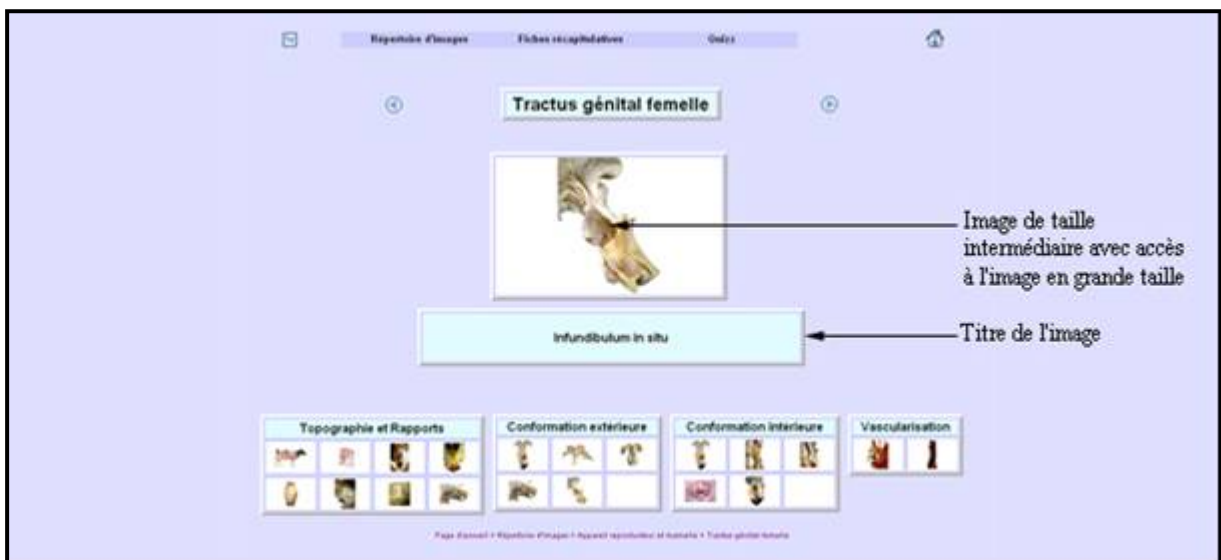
Répertoire d'images Fiches récapitulatives Quizz

Tractus génital femelle

Image de taille intermédiaire avec accès à l'image en grande taille

Infundibulum in situ

Titre de l'image

Topographie et Rapports

Conformation extérieure

Conformation intérieure

Vascularisation

Page d'accueil > Répertoire d'images > Appareil reproducteur et mamelle > Tractus génital femelle